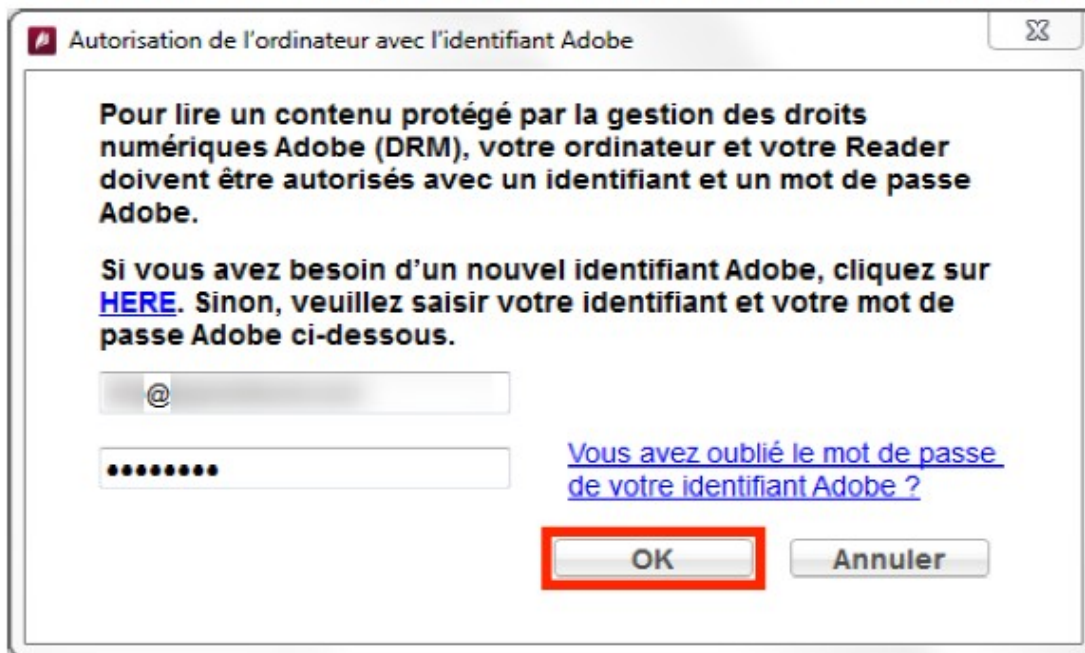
Autorisation de l'ordinateur avec l'identifiant Adobe

Pour lire un contenu protégé par la gestion des droits numériques Adobe (DRM), votre ordinateur et votre Reader doivent être autorisés avec un identifiant et un mot de passe Adobe.

Si vous avez besoin d'un nouvel identifiant Adobe, cliquez sur HERE. Sinon, veuillez saisir votre identifiant et votre mot de passe Adobe ci-dessous.

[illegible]@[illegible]

••••••••

Vous avez oublié le mot de passe de votre identifiant Adobe ?

OK

Annuler